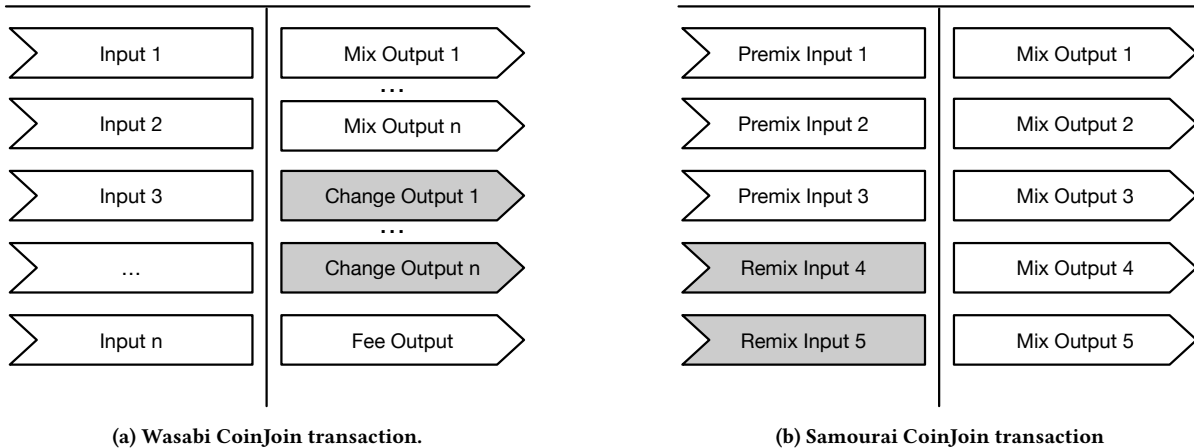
Input 1

Input 2

Input 3

…

Input n

Mix Output 1

…

Mix Output n

Change Output 1

…

Change Output n

Fee Output

(a) Wasabi CoinJoin transaction.

Premix Input 1

Premix Input 2

Premix Input 3

Remix Input 4

Remix Input 5

Mix Output 1

Mix Output 2

Mix Output 3

Mix Output 4

Mix Output 5

(b) Samourai CoinJoin transaction